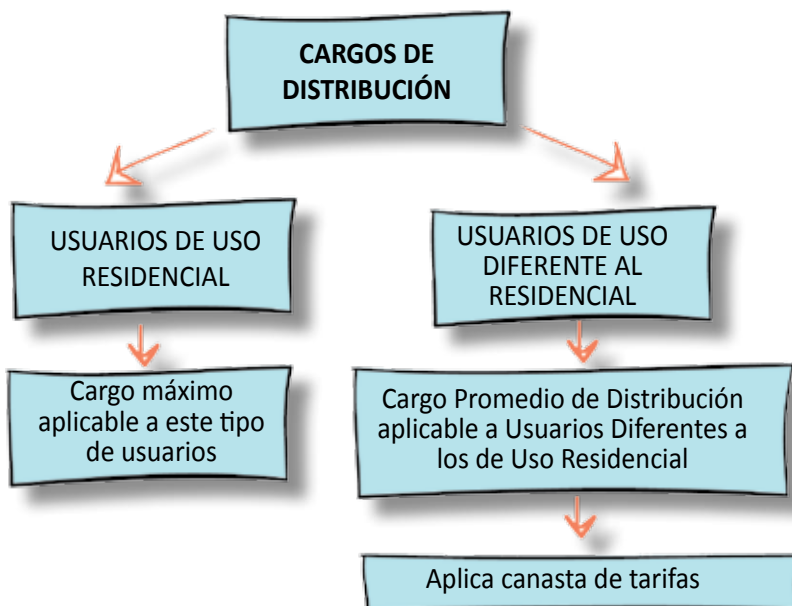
CARGOS DE DISTRIBUCIÓN

USUARIOS DE USO RESIDENCIAL

Cargo máximo aplicable a este tipo de usuarios

USUARIOS DE USO DIFERENTE AL RESIDENCIAL

Cargo Promedio de Distribución aplicable a Usuarios Diferentes a los de Uso Residencial

Aplica canasta de tarifas